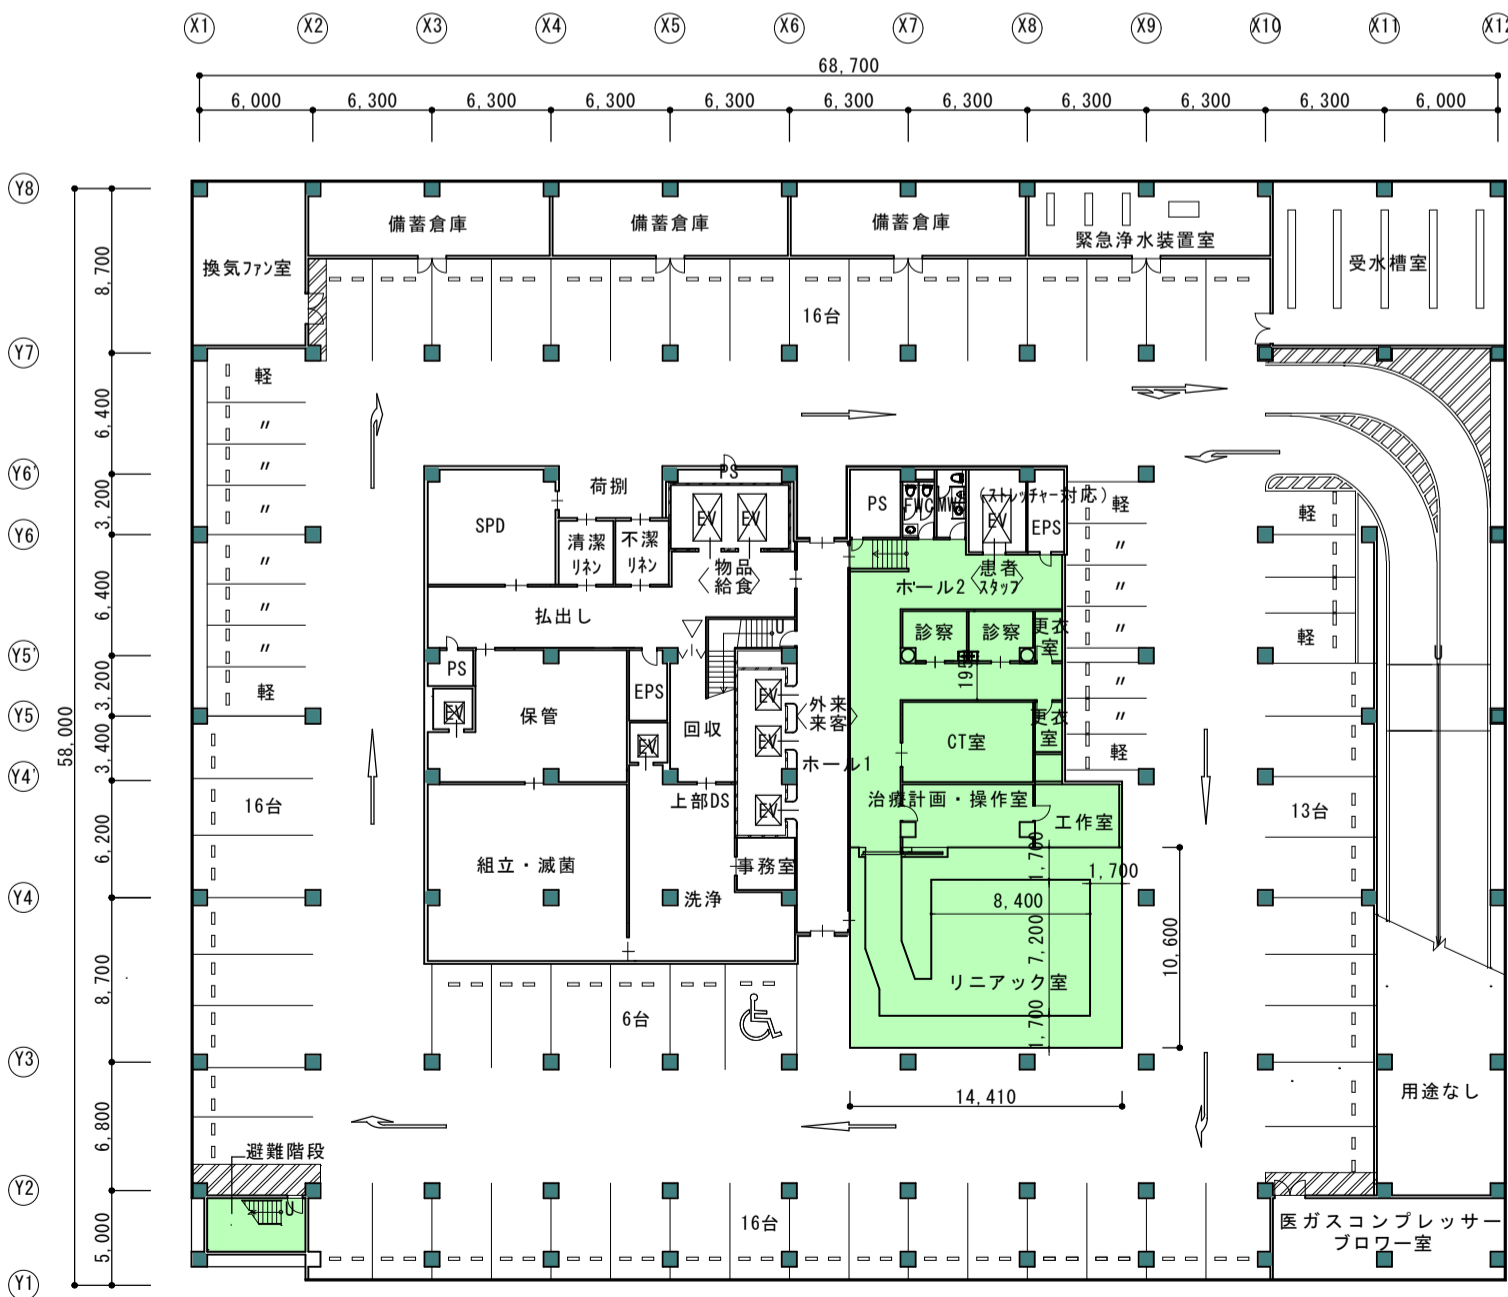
X1 X2 X3 X4 X5 X6 X7 X8 X9 X10 X11 X12

68,700

6,000 6,300 6,300 6,300 6,300 6,300 6,300 6,300 6,300 6,300 6,000

Y8 Y7 Y6' Y6 Y5' Y5 Y4' Y4 Y3 Y2 Y1

8,700 6,400 3,200 6,400 3,200 3,400 6,200 8,700 6,800 5,000

58,000

換気ファン室

備蓄倉庫

備蓄倉庫

備蓄倉庫

緊急浄水装置室

受水槽室

16台

軽
〃
〃
〃
〃
〃
〃
軽

荷捌

PS

SPD

清潔 リネン

不潔 リネン

EV EV

物品 給食

払出し

PS

EV

保管

EPS

EV

回収

上部DS

組立・滅菌

洗浄

EV

EV

EV

外来 来客

ホール1

事務室

PS

FWC

MWC

(ストレッチャー対応)

EV

EPS

ホール2

患者 スタッフ

診察

診察

更衣室

1,900

CT室

更衣室

治療計画・操作室

工作室

1,700

1,700

8,400

7,200

1,700

リニアック室

10,600

14,410

軽
〃
〃
〃
〃
〃
〃
軽

軽

軽

16台

13台

6台

用途なし

避難階段

16台

医ガスコンプレッサー ブロワー室